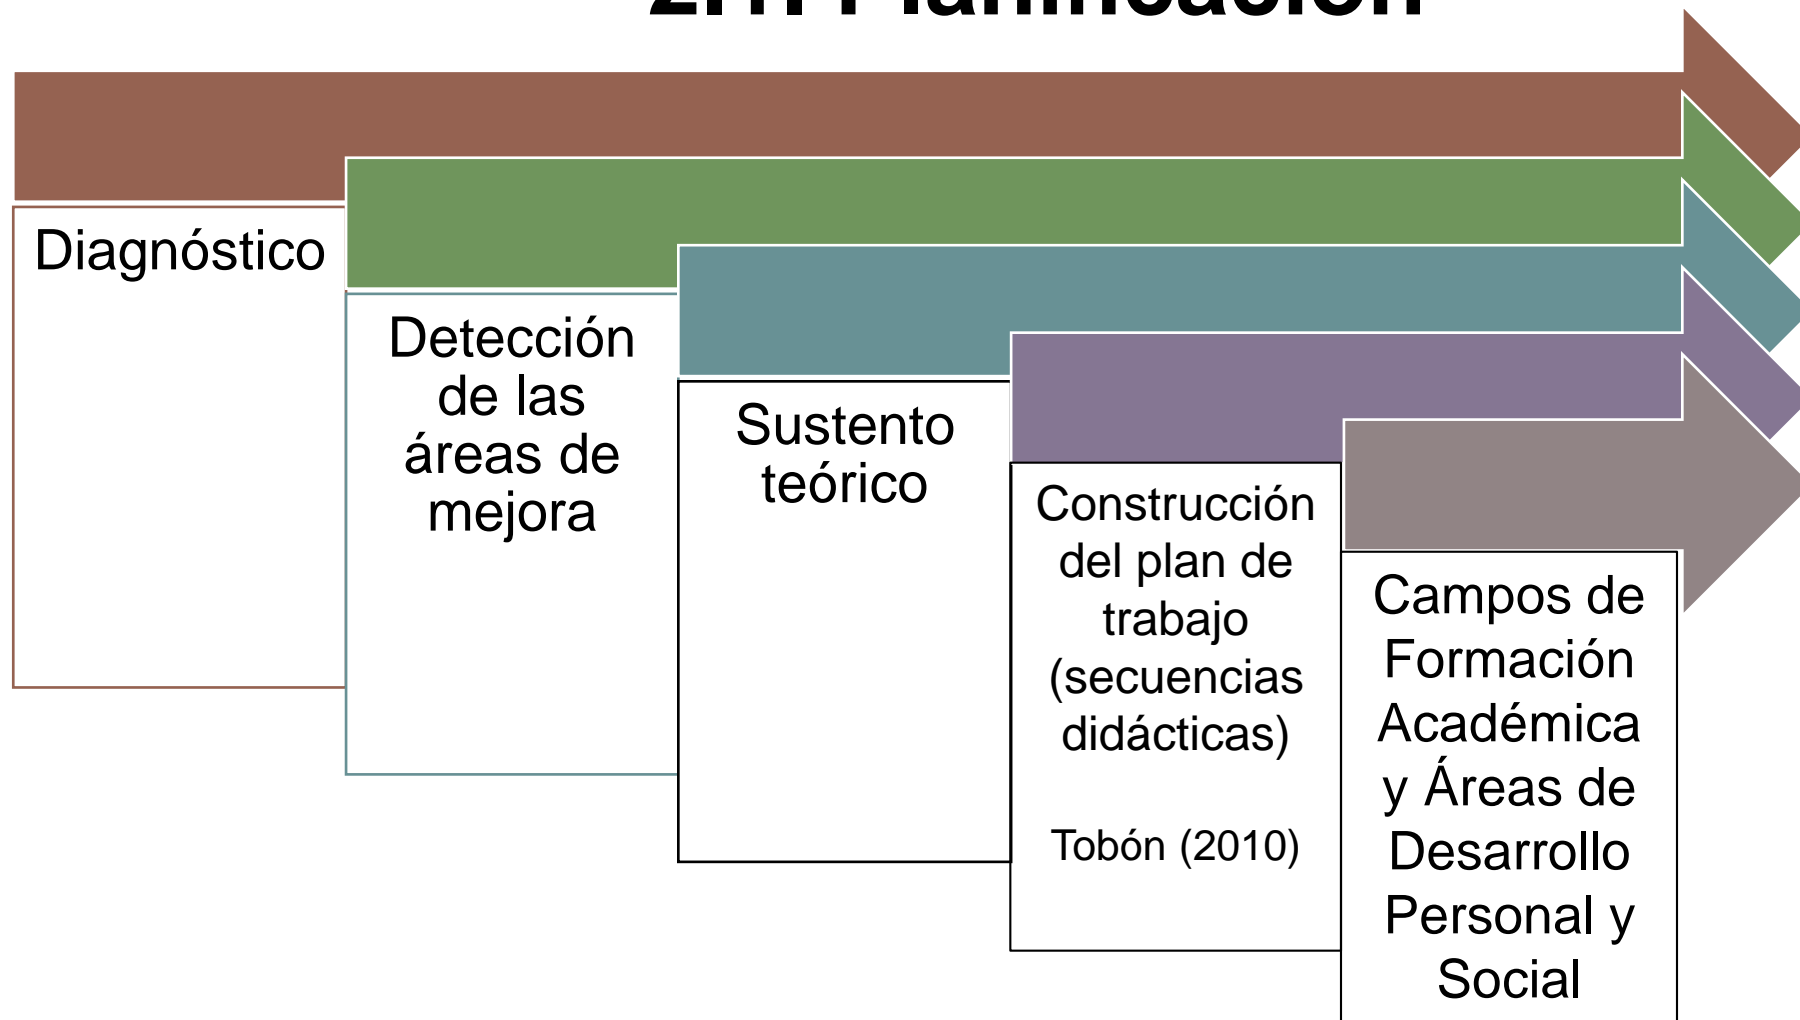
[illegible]

Diagnóstico

Detección de las áreas de mejora

Sustento teórico

Construcción del plan de trabajo (secuencias didácticas)

Tobón (2010)

Campos de Formación Académica y Áreas de Desarrollo Personal y Social